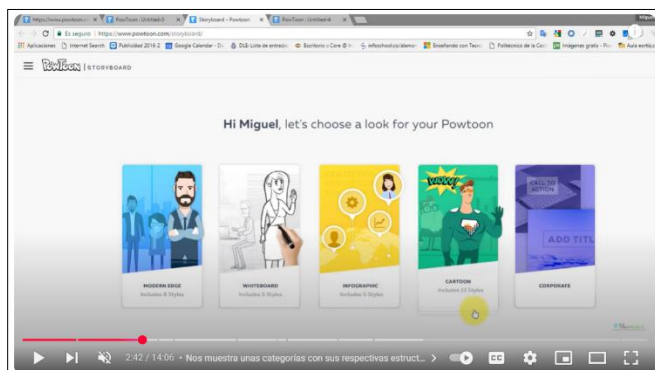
https://www.powtoon.c ×  PowToon - Untitled ×  Storyboard - Powtoon ×  PowToon - Untitled ×

Es seguro | https://www.powtoon.com/storyboard/

Aplicaciones  Internet Search  Publicidad 2016-2  Google Calendar  DLE: Lista de entrada  Escritorio  Enseñando con Tecn  Politécnico de la Cos  Imagenes gratis  Aula escrita

PowToon | STORYBOARD

Hi Miguel, let's choose a look for your Powtoon

WOOHOO!

CALL TO ACTION

ADD TITLE

MODERN EDGE
Includes 8 Styles

WHITEBOARD
Includes 5 Styles

INFOGRAPHIC
Includes 5 Styles

CARTOON
Includes 13 Styles

CORPORATE

2:42 / 14:06 • Nos muestra unas categorías con sus respectivas estruct... >